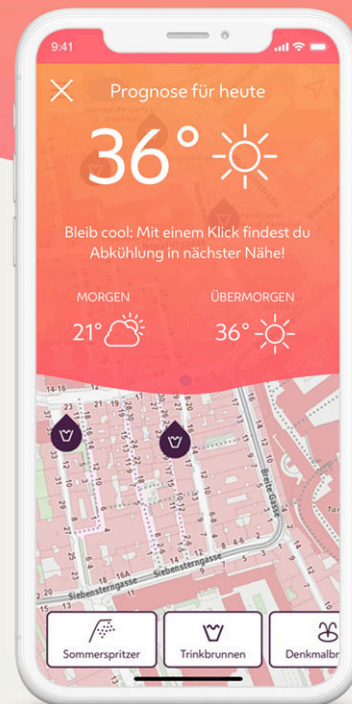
9:41

Prognose für heute

36°

Bleib cool: Mit einem Klick findest du Abkühlung in nächster Nähe!

MORGEN
21°

ÜBERMORGEN
36°

Siebensterngasse

Siebensterngasse

Breite Gasse

Sommerspritzer

Trinkbrunnen

Denkmalbr